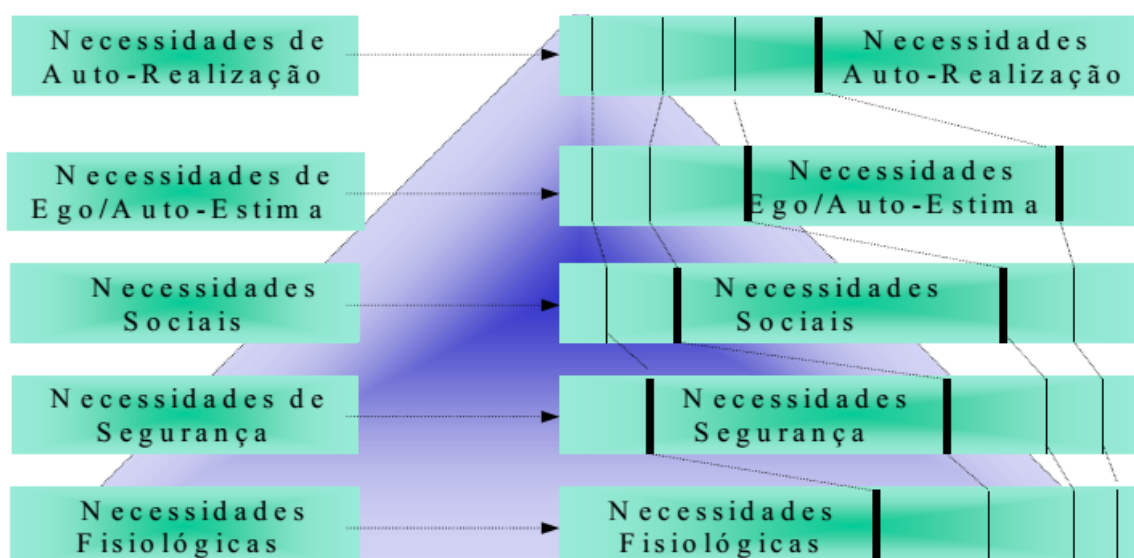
Necessidades de Auto-Realização

Necessidades Auto-Realização

Necessidades de Ego/Auto-Estima

Necessidades Ego/Auto-Estima

Necessidades Sociais

Necessidades Sociais

Necessidades de Segurança

Necessidades Segurança

Necessidades Fisiológicas

Necessidades Fisiológicas